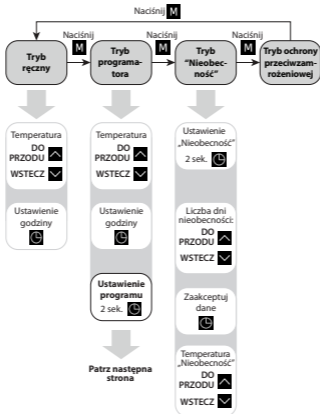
Naciśnij M

Naciśnij M

Naciśnij M

Naciśnij M

Tryb ręczny

Tryb programatora

Tryb "Nieobecność"

Tryb ochrony przeciwzamrożeniowej

Temperatura
DO PRZODU
WSTECZ

Ustawienie godziny

Temperatura
DO PRZODU
WSTECZ

Ustawienie godziny

Ustawienie programu
2 sek.

Patrz następna strona

Ustawienie „Nieobecność"
2 sek.

Liczba dni nieobecności:
DO PRZODU
WSTECZ

Zaakceptuj dane

Temperatura „Nieobecność"
DO PRZODU
WSTECZ